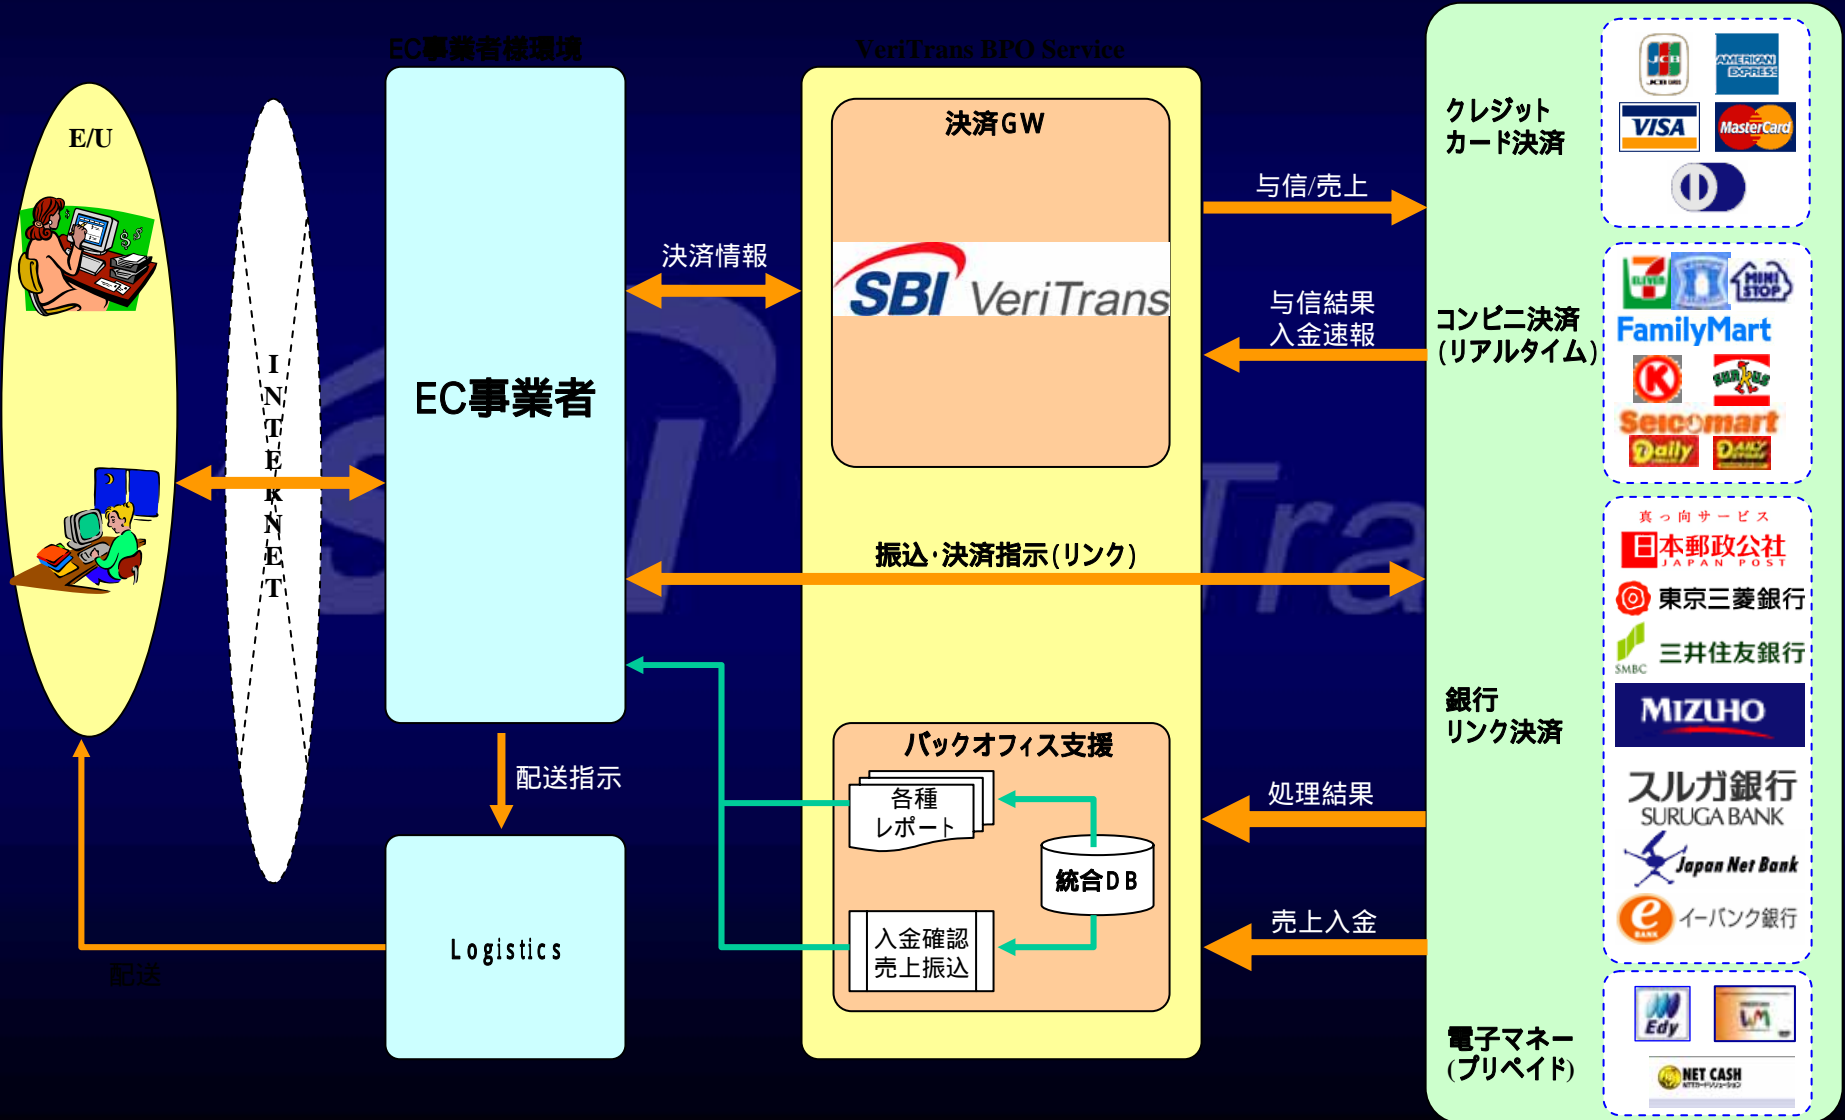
EC事業者様環境

VeriTrans BPO Service

E/U

INTERNET

EC事業者

決済情報

決済GW

SBI VeriTrans

与信/売上

与信結果
入金速報

振込・決済指示(リンク)

配送指示

Logistics

配送

バックオフィス支援

各種
レポート

統合DB

入金確認
売上振込

処理結果

売上入金

クレジット
カード決済

JCB
AMERICAN EXPRESS
VISA
MasterCard

コンビニ決済
(リアルタイム)

MINI STOP
FamilyMart
Seicomart
Daily

銀行
リンク決済

真っ向サービス
日本郵政公社
JAPAN POST
東京三菱銀行
三井住友銀行
SMBC
MIZUHO
スルガ銀行
SURUGA BANK
Japan Net Bank
イーバンク銀行

電子マネー
(プリペイド)

Edy
NET CASH